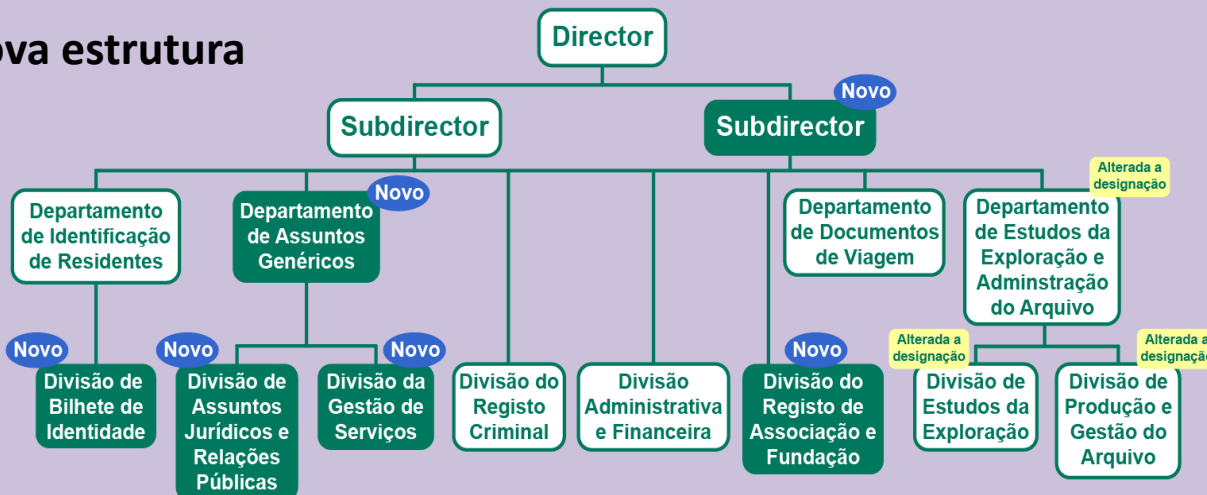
ova estrutura

Director

Subdirector

Novo
Subdirector

Departamento de Identificação de Residentes

Novo
Departamento de Assuntos Genéricos

Departamento de Documentos de Viagem

Alterada a designação
Departamento de Estudos da Exploração e Adminstração do Arquivo

Novo
Divisão de Bilhete de Identidade

Novo
Divisão de Assuntos Jurídicos e Relações Públicas

Novo
Divisão da Gestão de Serviços

Divisão do Registo Criminal

Divisão Administrativa e Financeira

Novo
Divisão do Registo de Associação e Fundação

Alterada a designação
Divisão de Estudos da Exploração

Alterada a designaçã
Divisão de Produção e Gestão do Arquivo